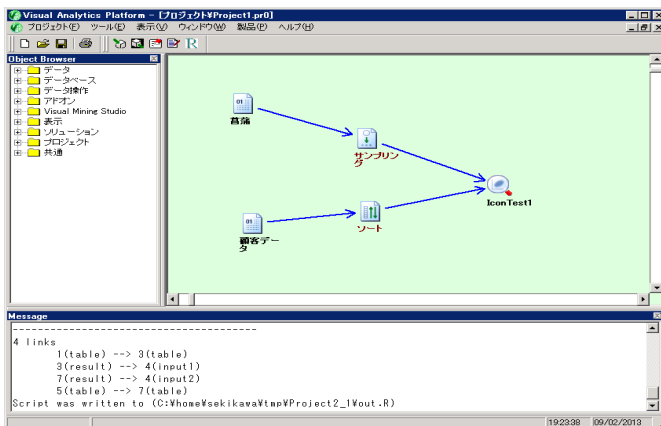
Visual Analytics Platform - [プロジェクト¥Project1.pr0]

プロジェクト(F) ツール(E) 表示(V) ウィンドウ(W) 製品(P) ヘルプ(H)

R

Object Browser

データ
データベース
データ操作
アドオン
Visual Mining Studio
表示
ソリューション
プロジェクト
共通

菖蒲
サンプリング
IconTest1
顧客データ
ソート

Message

----------------------------------------
4 links
1(table) --> 3(table)
3(result) --> 4(input1)
7(result) --> 4(input2)
5(table) --> 7(table)
Script was written to (C:¥home¥sekikawa¥tmp¥Project2_1¥out.R)

19:23:38 09/02/2013